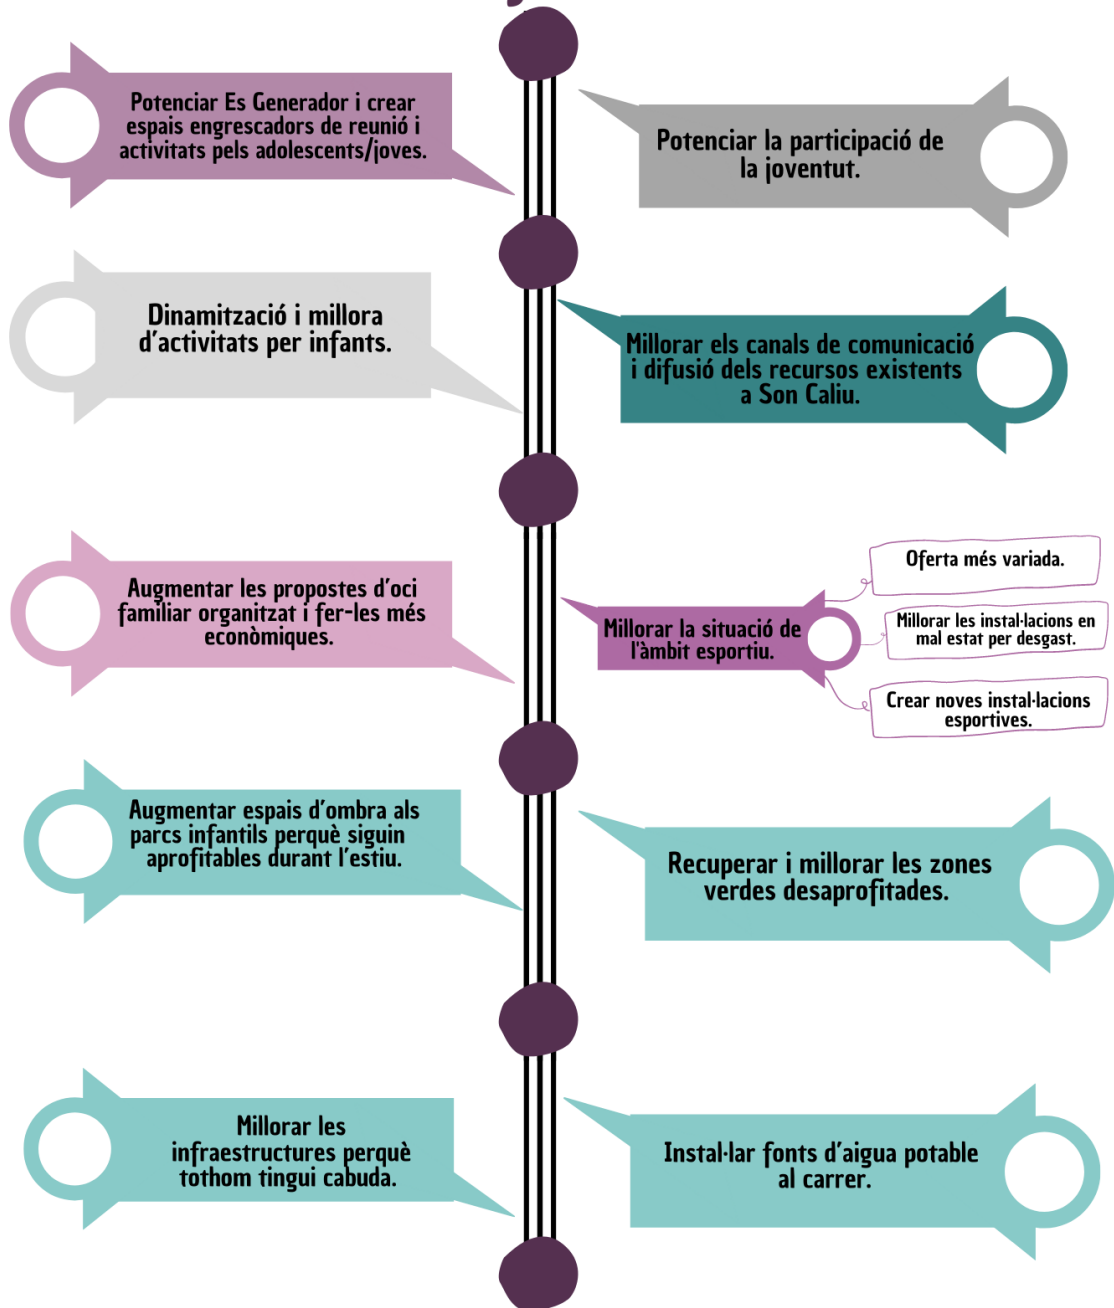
Potenciar Es Generador i crear espais engrescadors de reunió i activitats pels adolescents/joves.

Potenciar la participació de la joventut.

Dinamització i millora d'activitats per infants.

Millorar els canals de comunicació i difusió dels recursos existents a Son Caliu.

Augmentar les propostes d'oci familiar organitzat i fer-les més econòmiques.

Millorar la situació de l'àmbit esportiu.

Oferta més variada.

Millorar les instal·lacions en mal estat per desgast.

Crear noves instal·lacions esportives.

Augmentar espais d'ombra als parcs infantils perquè siguin aprofitables durant l'estiu.

Recuperar i millorar les zones verdes desaprofitades.

Millorar les infraestructures perquè tothom tingui cabuda.

Instal·lar fonts d'aigua potable al carrer.